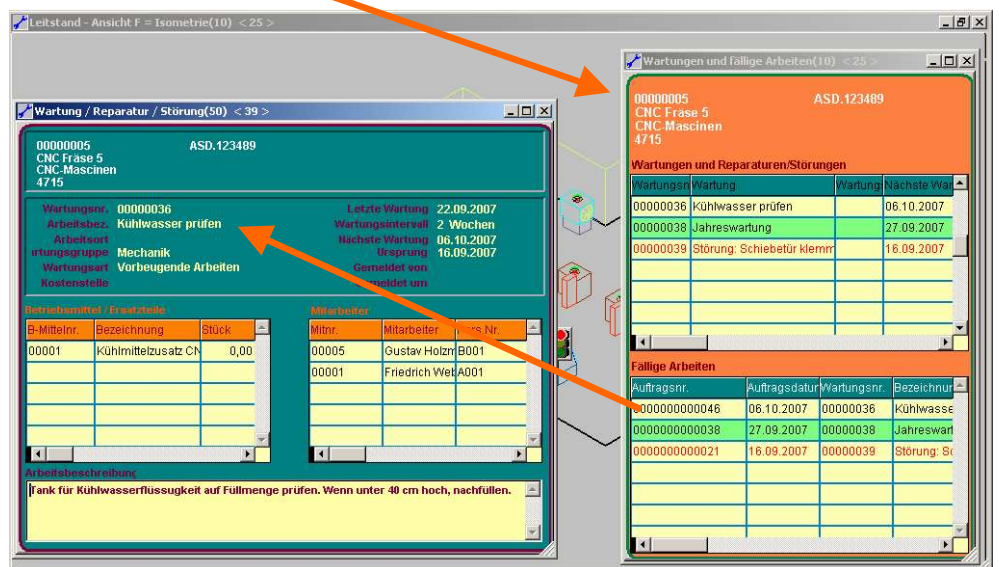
Leitstand - Ansicht F = Isometrie(10) < 25 >

Wartung / Reparatur / Störung(50) < 39 >

00000005 ASD.123489
CNC Fräse 5
CNC-Mascinen
4715

Wartungsnr. 00000036
Arbeitsbez. Kühlwasser prüfen
Arbeitsort
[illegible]ungsgruppe Mechanik
Wartungsart Vorbeugende Arbeiten
Kostenstelle

Letzte Wartung 22.09.2007
Wartungsintervall 2 Wochen
Nächste Wartung 06.10.2007
Ursprung 16.09.2007
Gemeldet von
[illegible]meldet um

Betriebsmittel / Ersatzteile

| B-Mittelnr. | Bezeichnung | Stück |
|---|---|---|
| 00001 | Kühlmittelzusatz C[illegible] | 0,00 |

Mitarbeiter

| Mitnr. | Mitarbeiter | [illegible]rs Nr. |
|---|---|---|
| 00005 | Gustav Holzm | B001 |
| 00001 | Friedrich Web | A001 |

Arbeitsbeschreibung
Tank für Kühlwasserflüssugkeit auf Füllmenge prüfen. Wenn unter 40 cm hoch, nachfüllen.

Wartungen und fällige Arbeiten(10) < 25 >

00000005 ASD.123489
CNC Fräse 5
CNC-Mascinen
4715

Wartungen und Reparaturen/Störungen

| Wartungsn | Wartung | Wartung | Nächste War |
|---|---|---|---|
| 00000036 | Kühlwasser prüfen | | 06.10.2007 |
| 00000038 | Jahreswartung | | 27.09.2007 |
| 00000039 | Störung: Schiebetür klemm | | 16.09.2007 |

Fällige Arbeiten

| Auftragsnr. | Auftragsdatum | Wartungsnr. | Bezeichnun |
|---|---|---|---|
| 000000000046 | 06.10.2007 | 00000036 | Kühlwasse |
| 000000000038 | 27.09.2007 | 00000038 | Jahreswart |
| 000000000021 | 16.09.2007 | 00000039 | Störung: Sc |